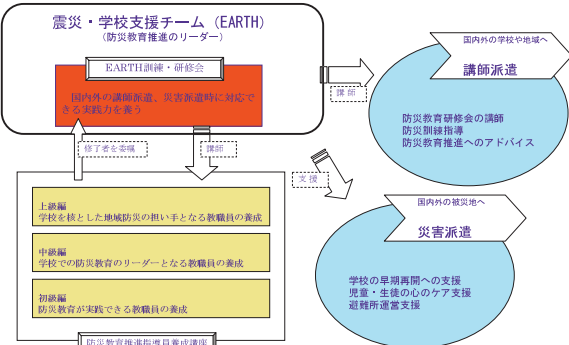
震災・学校支援チーム（EARTH）
（防災教育推進のリーダー）

EARTH訓練・研修会

国内外の講師派遣、災害派遣時に対応できる実践力を養う

修了者を委嘱

講師

講師

国内外の学校や地域へ

講師派遣

防災教育研修会の講師
防災訓練指導
防災教育推進へのアドバイス

支援

上級編
学校を核とした地域防災の担い手となる教職員の養成

中級編
学校での防災教育のリーダーとなる教職員の養成

初級編
防災教育が実践できる教職員の養成

防災教育推進指導員養成講座

国内外の被災地へ

災害派遣

学校の早期再開への支援
児童・生徒の心のケア支援
避難所運営支援